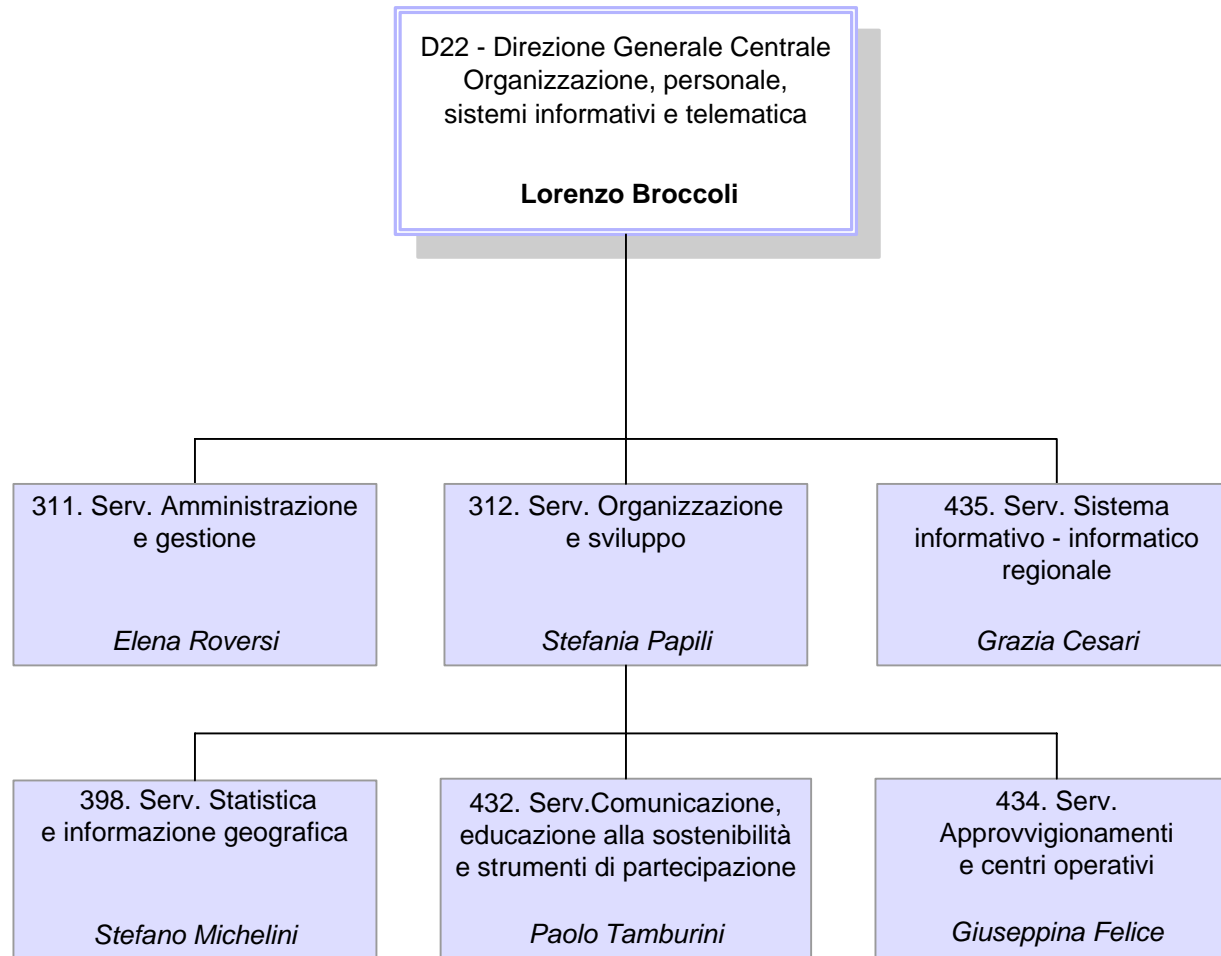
D22 - Direzione Generale Centrale Organizzazione, personale, sistemi informativi e telematica

**Lorenzo Broccoli**

311. Serv. Amministrazione e gestione

*Elena Roversi*

312. Serv. Organizzazione e sviluppo

*Stefania Papili*

435. Serv. Sistema informativo - informatico regionale

*Grazia Cesari*

398. Serv. Statistica e informazione geografica

*Stefano Michelini*

432. Serv.Comunicazione, educazione alla sostenibilità e strumenti di partecipazione

*Paolo Tamburini*

434. Serv. Approvvigionamenti e centri operativi

*Giuseppina Felice*